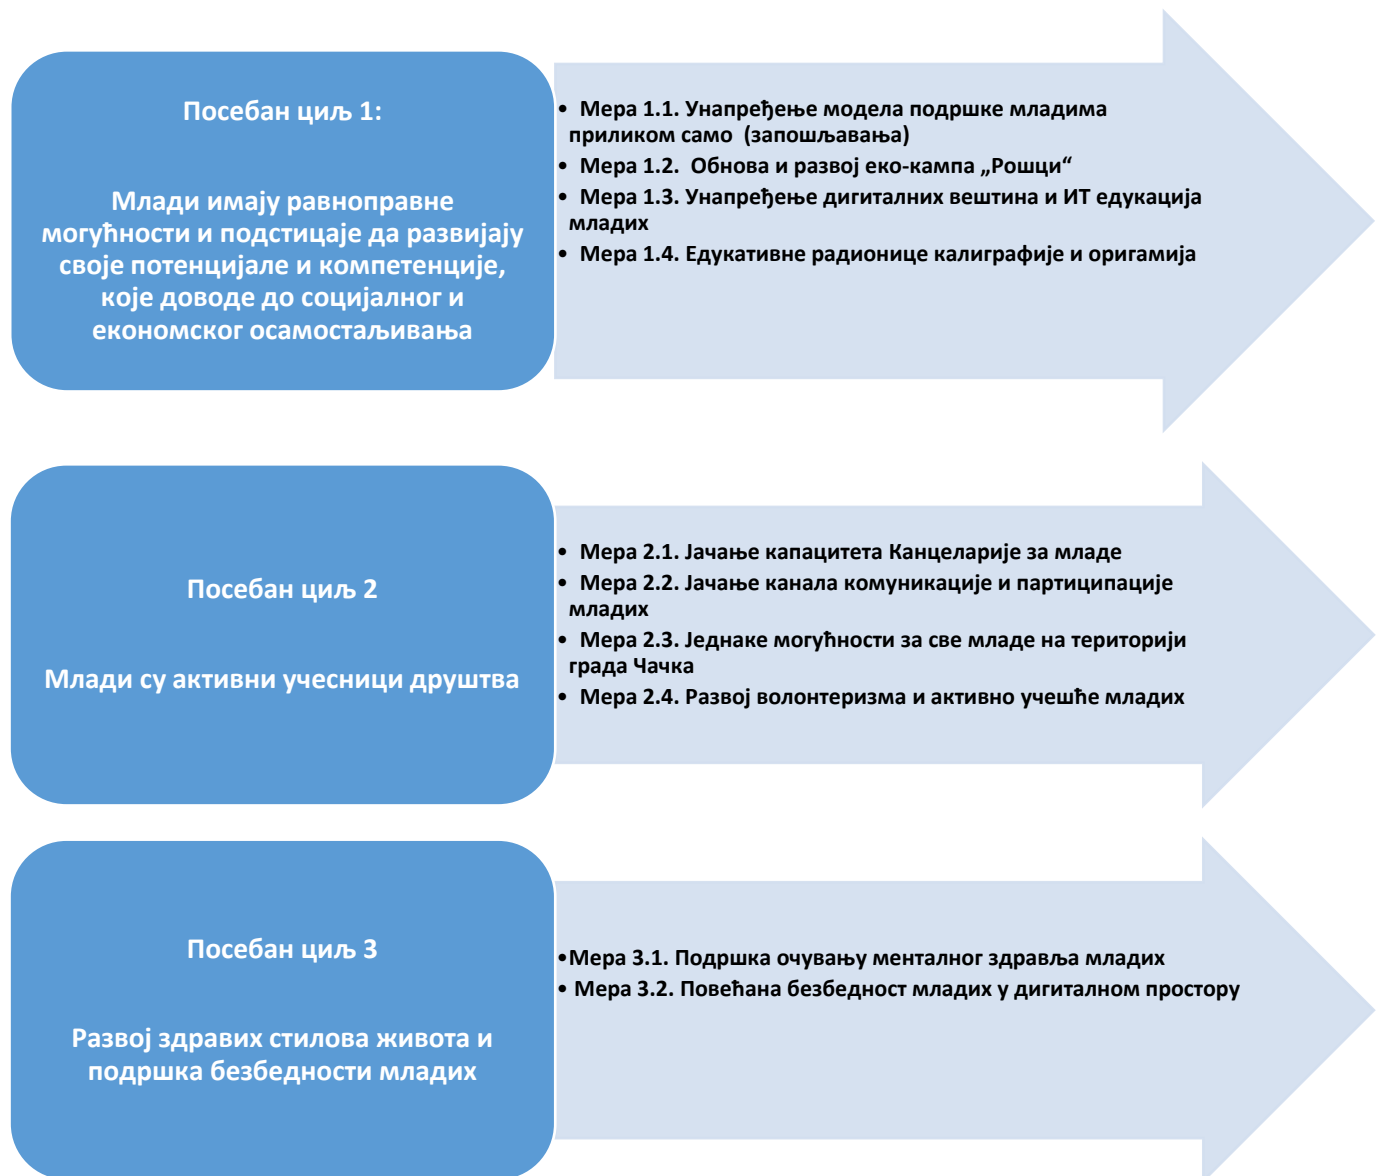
Посебан циљ 1:

Млади имају равноправне могућности и подстицаје да развијају своје потенцијале и компетенције, које доводе до социјалног и економског осамостаљивања

• Мера 1.1. Унапређење модела подршке младима приликом само (запошљавања)
• Мера 1.2. Обнова и развој еко-кампа „Рошци“
• Мера 1.3. Унапређење дигиталних вештина и ИТ едукација младих
• Мера 1.4. Едукативне радионице калиграфије и оригамија

Посебан циљ 2

Млади су активни учесници друштва

• Мера 2.1. Јачање капацитета Канцеларије за младе
• Мера 2.2. Јачање канала комуникације и партиципације младих
• Мера 2.3. Једнаке могућности за све младе на територији града Чачка
• Мера 2.4. Развој волонтеризма и активно учешће младих

Посебан циљ 3

Развој здравих стилова живота и подршка безбедности младих

•Мера 3.1. Подршка очувању менталног здравља младих
• Мера 3.2. Повећана безбедност младих у дигиталном простору